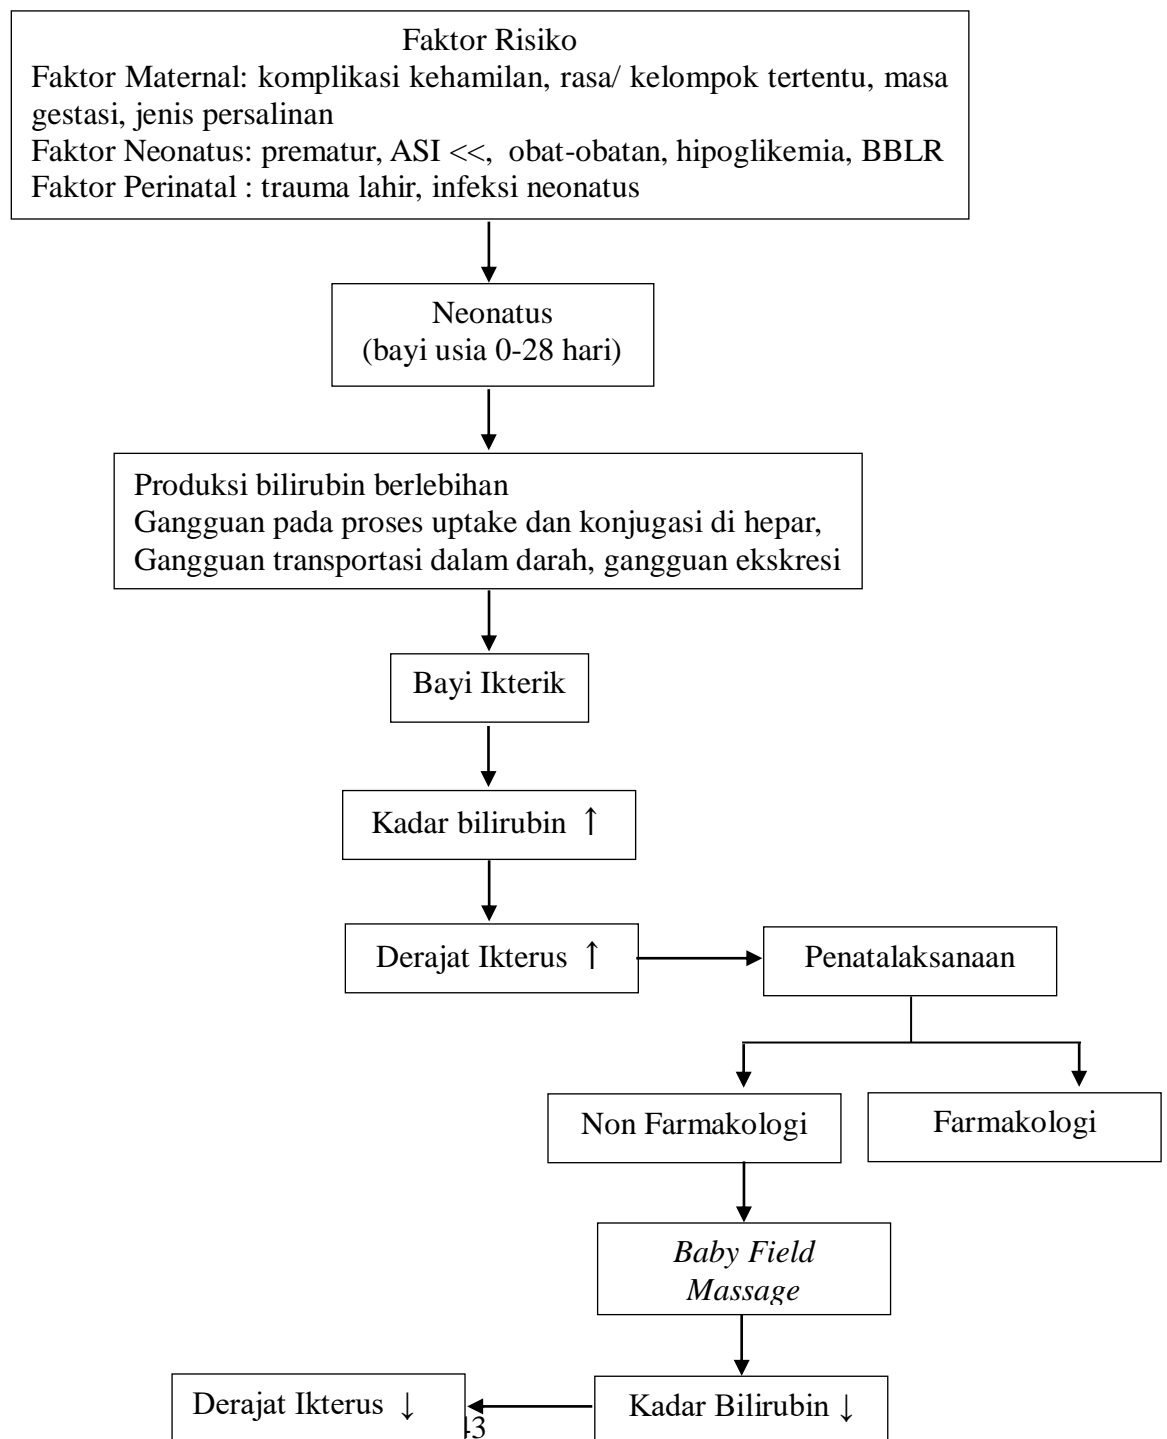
Faktor Risiko
Faktor Maternal: komplikasi kehamilan, rasa/ kelompok tertentu, masa gestasi, jenis persalinan
Faktor Neonatus: prematur, ASI <<, obat-obatan, hipoglikemia, BBLR
Faktor Perinatal : trauma lahir, infeksi neonatus

Neonatus
(bayi usia 0-28 hari)

Produksi bilirubin berlebihan
Gangguan pada proses uptake dan konjugasi di hepar,
Gangguan transportasi dalam darah, gangguan ekskresi

Bayi Ikterik

Kadar bilirubin ↑

Derajat Ikterus ↑

Penatalaksanaan

Non Farmakologi

Farmakologi

Baby Field Massage

Kadar Bilirubin ↓

Derajat Ikterus ↓

43